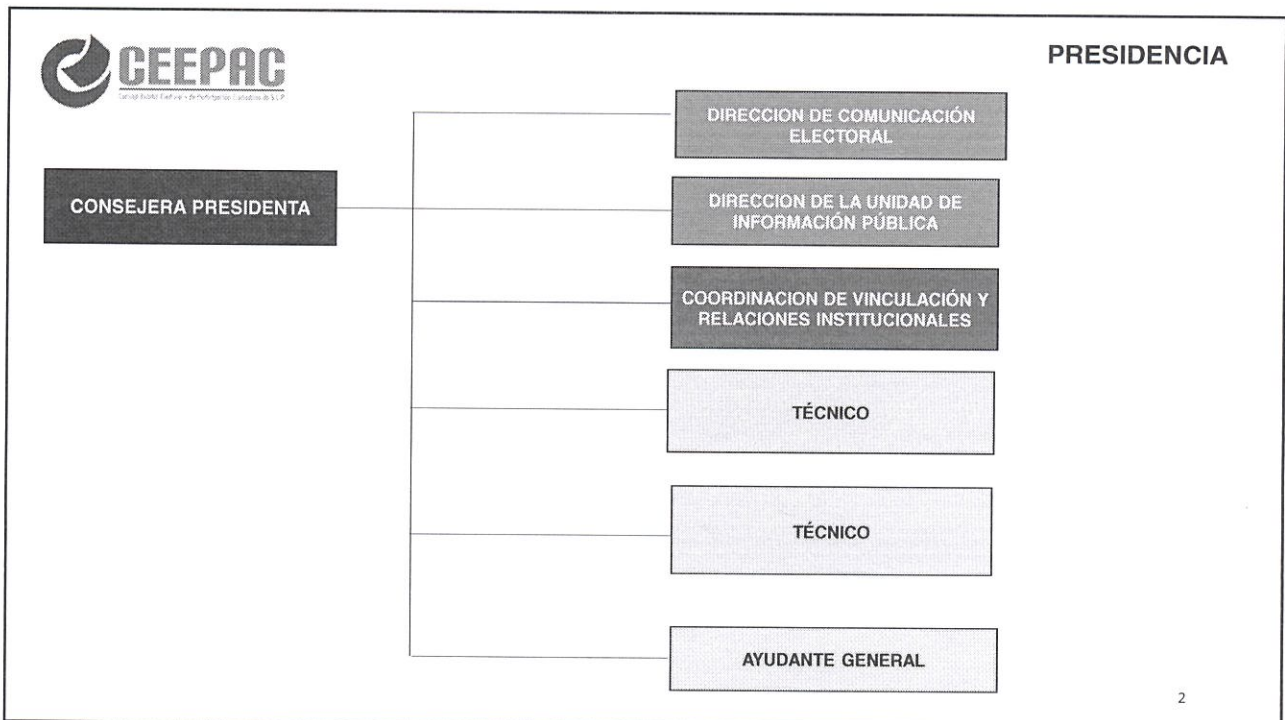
CEEPAC

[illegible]

PRESIDENCIA

CONSEJERA PRESIDENTA

DIRECCION DE COMUNICACIÓN ELECTORAL

DIRECCION DE LA UNIDAD DE INFORMACIÓN PÚBLICA

COORDINACION DE VINCULACIÓN Y RELACIONES INSTITUCIONALES

TÉCNICO

TÉCNICO

AYUDANTE GENERAL

2